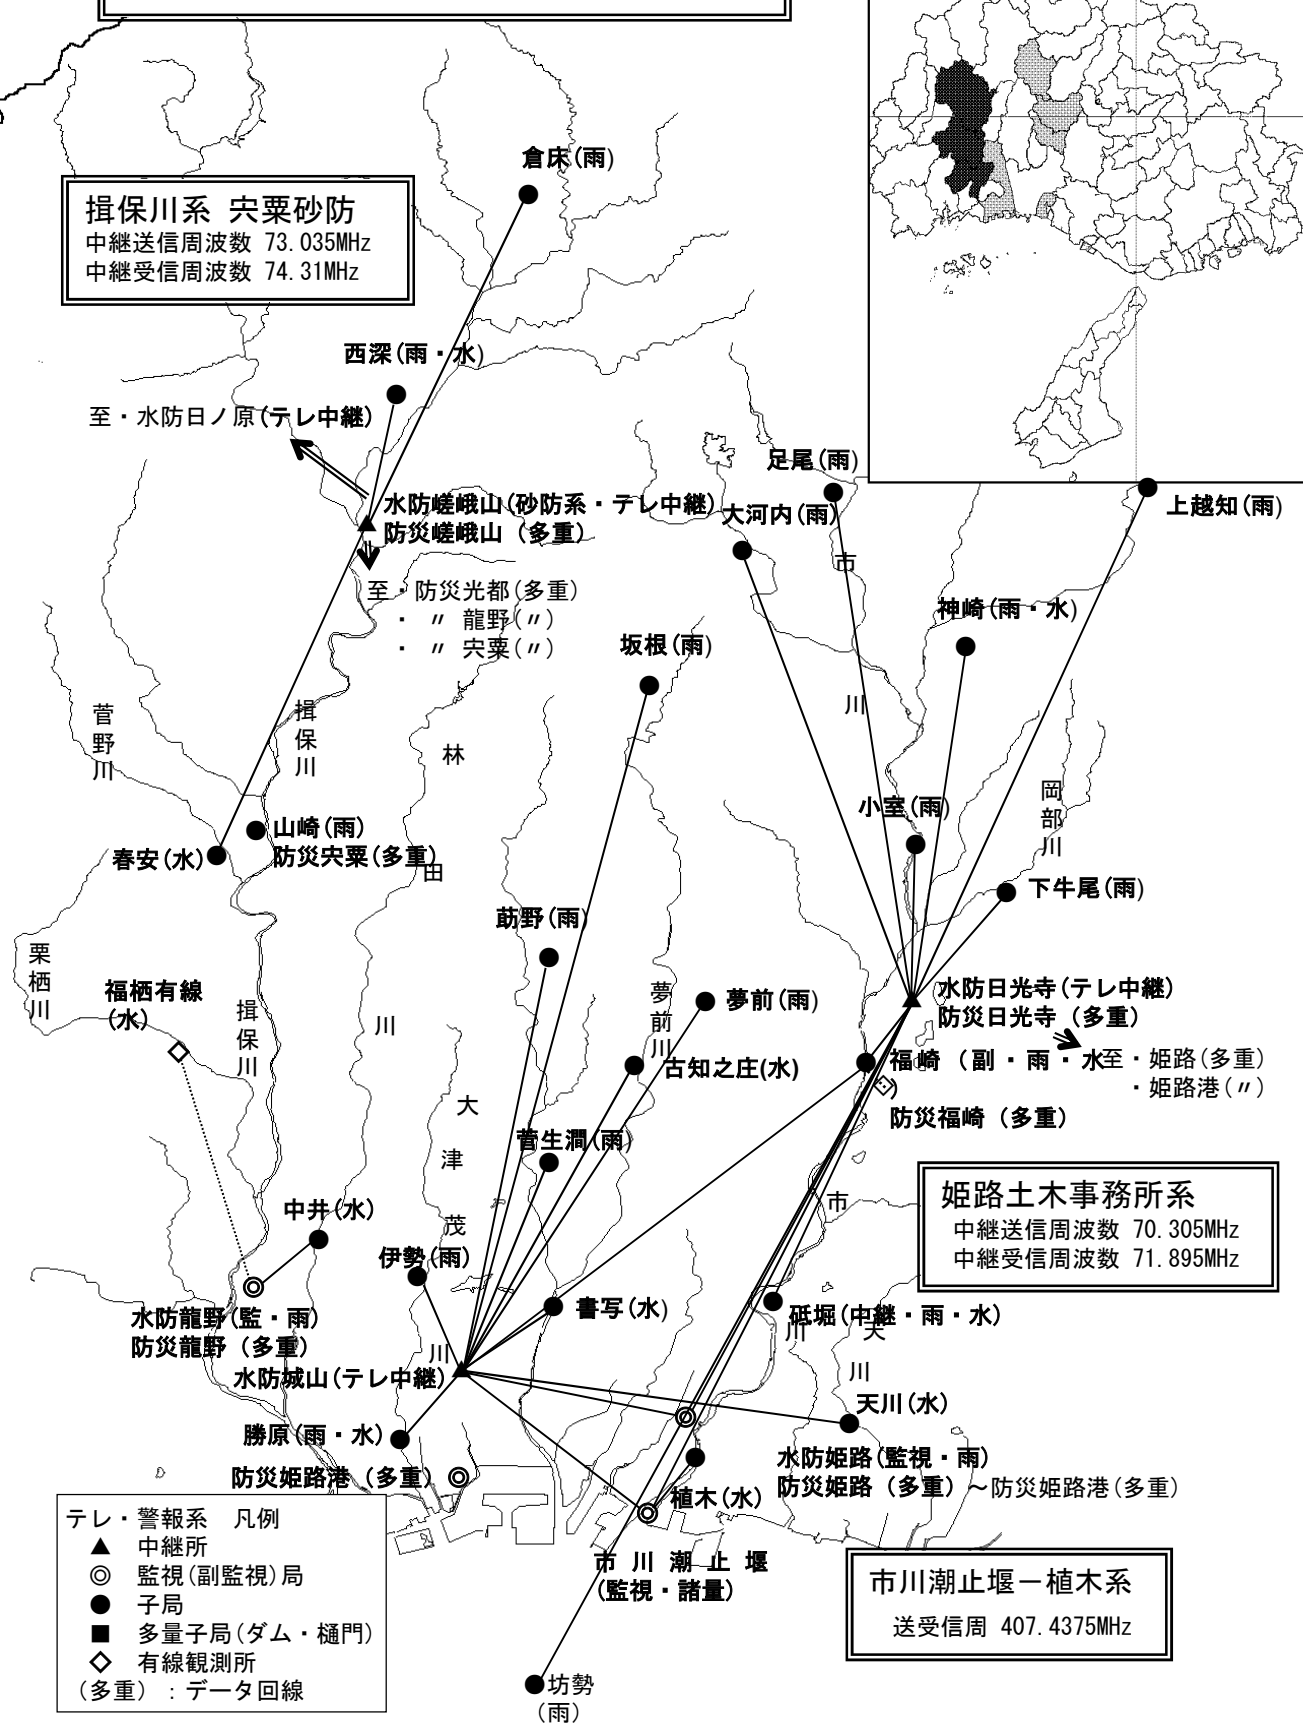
倉床(雨)

揖保川系 宍粟砂防
中継送信周波数 73.035MHz
中継受信周波数 74.31MHz

西深(雨・水)

至・水防日ノ原(テレ中継)

水防嵯峨山(砂防系・テレ中継)
防災嵯峨山 (多重)

至・防災光都(多重)
・〃 龍野(〃)
・〃 宍粟(〃)

足尾(雨)
大河内(雨)
上越知(雨)
市
神崎(雨・水)
坂根(雨)
川

菅野川
揖保川
林
山崎(雨)
防災宍粟(多重)
春安(水)
田
小室(雨)
岡部川
下牛尾(雨)
粟栖川
福栖有線(水)
揖保川
川
莇野(雨)
夢前川
夢前(雨)
古知之庄(水)
水防日光寺(テレ中継)
防災日光寺 (多重)
至・姫路(多重)
・姫路港(〃)
福崎 (副・雨・水)
防災福崎 (多重)
大津茂
菅生澗(雨)
市
姫路土木事務所系
中継送信周波数 70.305MHz
中継受信周波数 71.895MHz
中井(水)
伊勢(雨)
書写(水)
砥堀(中継・雨・水)
水防龍野(監・雨)
防災龍野 (多重)
川
天川
水防城山(テレ中継)
川
天川(水)
勝原(雨・水)
水防姫路(監視・雨)
防災姫路 (多重) ～防災姫路港(多重)
防災姫路港 (多重)
植木(水)

テレ・警報系 凡例
▲ 中継所
◎ 監視(副監視)局
● 子局
■ 多量子局(ダム・樋門)
◇ 有線観測所
(多重) : データ回線

市川潮止堰
(監視・諸量)

市川潮止堰ー植木系
送受信周 407.4375MHz

坊勢
(雨)